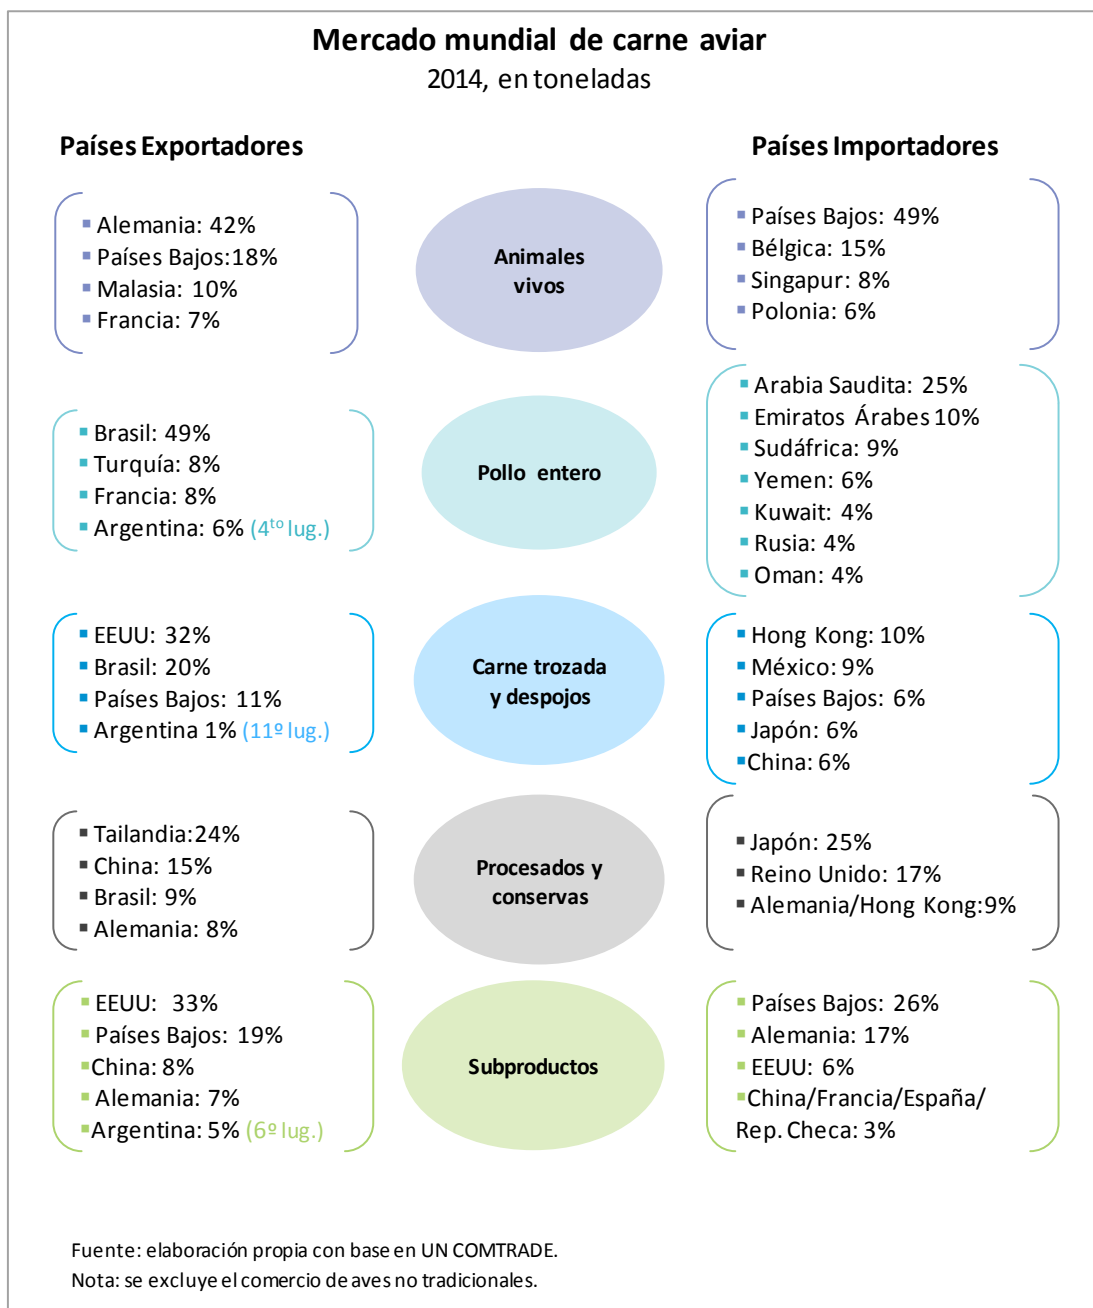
Mercado mundial de carne aviar
2014, en toneladas

Países Exportadores

Países Importadores

- Alemania: 42%
- Países Bajos:18%
- Malasia: 10%
- Francia: 7%

Animales vivos

- Países Bajos: 49%
- Bélgica: 15%
- Singapur: 8%
- Polonia: 6%

- Brasil: 49%
- Turquía: 8%
- Francia: 8%
- Argentina: 6% (4$^{to}$ lug.)

Pollo entero

- Arabia Saudita: 25%
- Emiratos Árabes 10%
- Sudáfrica: 9%
- Yemen: 6%
- Kuwait: 4%
- Rusia: 4%
- Oman: 4%

- EEUU: 32%
- Brasil: 20%
- Países Bajos: 11%
- Argentina 1% (11º lug.)

Carne trozada y despojos

- Hong Kong: 10%
- México: 9%
- Países Bajos: 6%
- Japón: 6%
- China: 6%

- Tailandia:24%
- China: 15%
- Brasil: 9%
- Alemania: 8%

Procesados y conservas

- Japón: 25%
- Reino Unido: 17%
- Alemania/Hong Kong:9%

- EEUU: 33%
- Países Bajos: 19%
- China: 8%
- Alemania: 7%
- Argentina: 5% (6º lug.)

Subproductos

- Países Bajos: 26%
- Alemania: 17%
- EEUU: 6%
- China/Francia/España/ Rep. Checa: 3%

Fuente: elaboración propia con base en UN COMTRADE.
Nota: se excluye el comercio de aves no tradicionales.